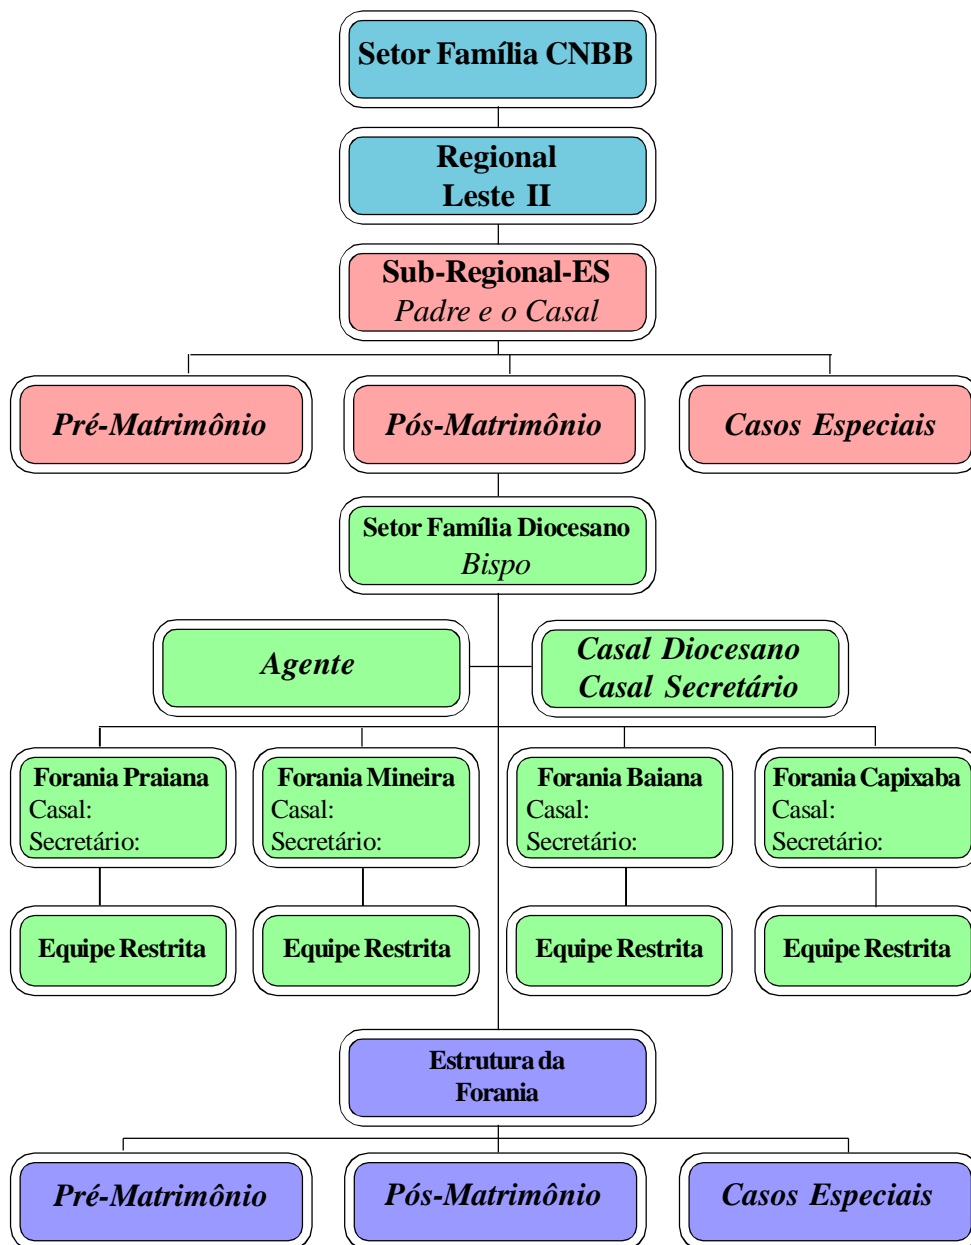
Setor Família CNBB

Regional
Leste II

Sub-Regional-ES
Padre e o Casal

Pré-Matrimônio

Pós-Matrimônio

Casos Especiais

Setor Família Diocesano
Bispo

Agente

Casal Diocesano
Casal Secretário

Forania Praiana
Casal:
Secretário:

Forania Mineira
Casal:
Secretário:

Forania Baiana
Casal:
Secretário:

Forania Capixaba
Casal:
Secretário:

Equipe Restrita

Equipe Restrita

Equipe Restrita

Equipe Restrita

Estrutura da
Forania

Pré-Matrimônio

Pós-Matrimônio

Casos Especiais